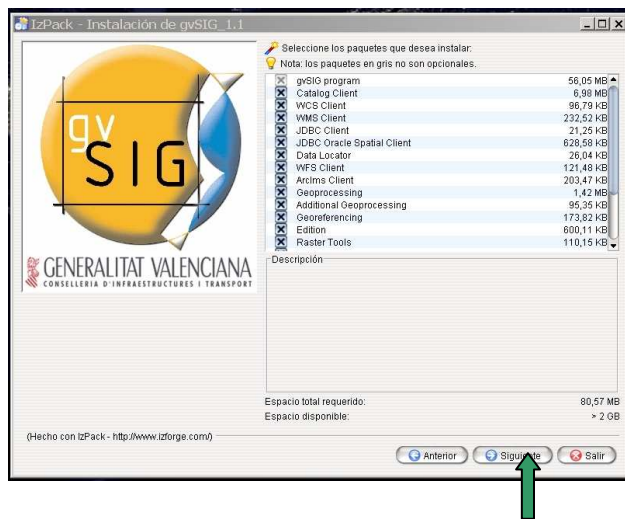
IzPack - Instalación de gvSIG_1.1

gvSIG

GENERALITAT VALENCIANA
CONSELLERIA D'INFRAESTRUCTURES I TRANSPORT

Seleccione los paquetes que desea instalar:
Nota: los paquetes en gris no son opcionales.

| | | |
|---|---|---|
| ☒ | gvSIG program | 56,05 MB |
| ☒ | Catalog Client | 6,98 MB |
| ☒ | WCS Client | 96,79 KB |
| ☒ | WMS Client | 232,52 KB |
| ☒ | JDBC Client | 21,25 KB |
| ☒ | JDBC Oracle Spatial Client | 628,58 KB |
| ☒ | Data Locator | 26,04 KB |
| ☒ | WFS Client | 121,48 KB |
| ☒ | ArcIms Client | 203,47 KB |
| ☒ | Geoprocessing | 1,42 MB |
| ☒ | Additional Geoprocessing | 95,35 KB |
| ☒ | Georeferencing | 173,82 KB |
| ☒ | Edition | 600,11 KB |
| ☒ | Raster Tools | 110,15 KB |

Descripción

Espacio total requerido: 80,57 MB
Espacio disponible: > 2 GB

(Hecho con IzPack - http://www.izforge.com/)

Anterior
Siguiente
Salir